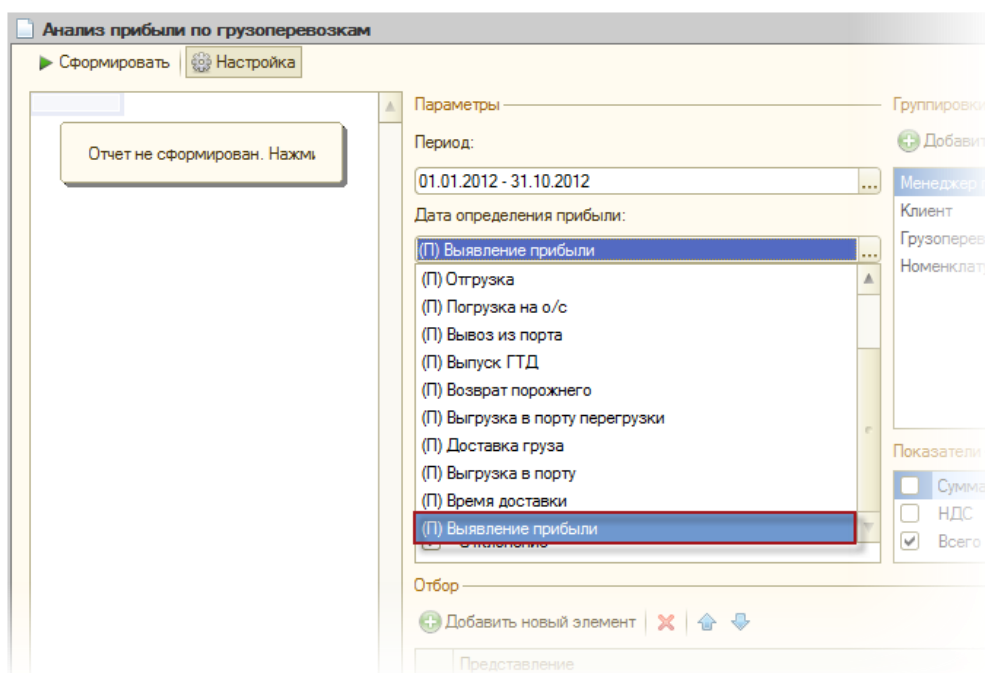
Анализ прибыли по грузоперевозкам

Сформировать | Настройка

Отчет не сформирован. Нажмі

Параметры

Период:

01.01.2012 - 31.10.2012 ...

Дата определения прибыли:

(П) Выявление прибыли ...

(П) Отгрузка
(П) Погрузка на о/с
(П) Вывоз из порта
(П) Выпуск ГТД
(П) Возврат порожнего
(П) Выгрузка в порту перегрузки
(П) Доставка груза
(П) Выгрузка в порту
(П) Время доставки
(П) Выявление прибыли

Отклонение

Группировк

Добавит

Менеджер
Клиент
Грузопере
Номенклат

Показатели

Сумма
НДС
Всего

Отбор

Добавить новый элемент

Представление